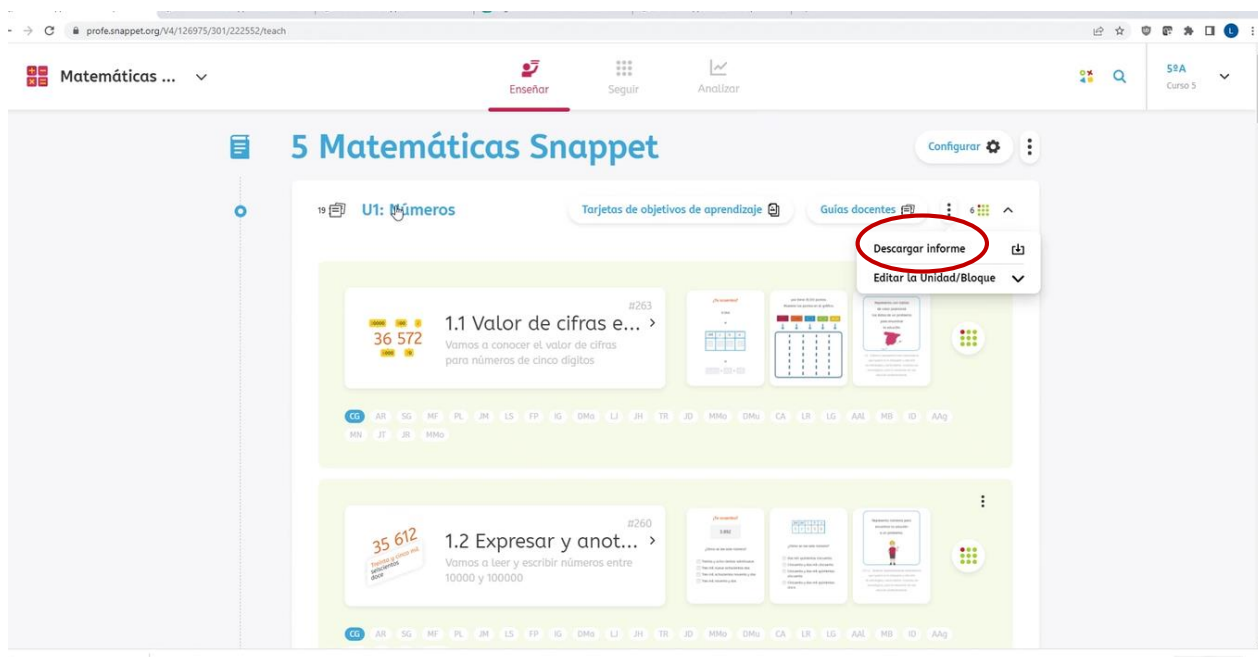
profe.snappet.org/V4/126975/301/222552/teach

Matemáticas ...

Enseñar Seguir Analizar

5ºA
Curso 5

5 Matemáticas Snappet

Configurar

19 U1: Números

Tarjetas de objetivos de aprendizaje

Guías docentes

6

Descargar informe

Editar la Unidad/Bloque

#263

36 572

1.1 Valor de cifras e...

Vamos a conocer el valor de cifras para números de cinco dígitos

CG AR SG MF PL JM LS FP IG DMa LJ JH TR JD MMo DMu CA LR LG AAL MB ID AAg MN JT JR MMo

#260

35 612

1.2 Expresar y anot...

Vamos a leer y escribir números entre 10000 y 100000

CG AR SG MF PL JM LS FP IG DMa LJ JH TR JD MMo DMu CA LR LG AAL MB ID AAg